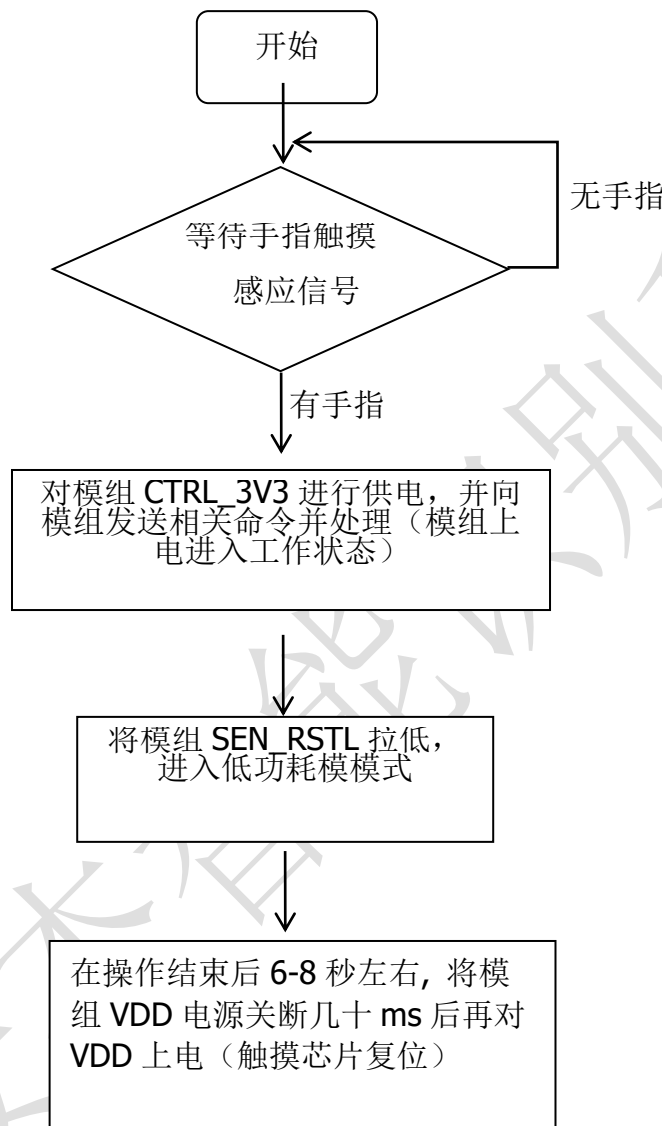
开始

无手指

等待手指触摸感应信号

有手指

对模组 CTRL_3V3 进行供电，并向模组发送相关命令并处理（模组上电进入工作状态）

将模组 SEN_RSTL 拉低，进入低功耗模模式

在操作结束后 6-8 秒左右, 将模组 VDD 电源关断几十 ms 后再对 VDD 上电（触摸芯片复位）